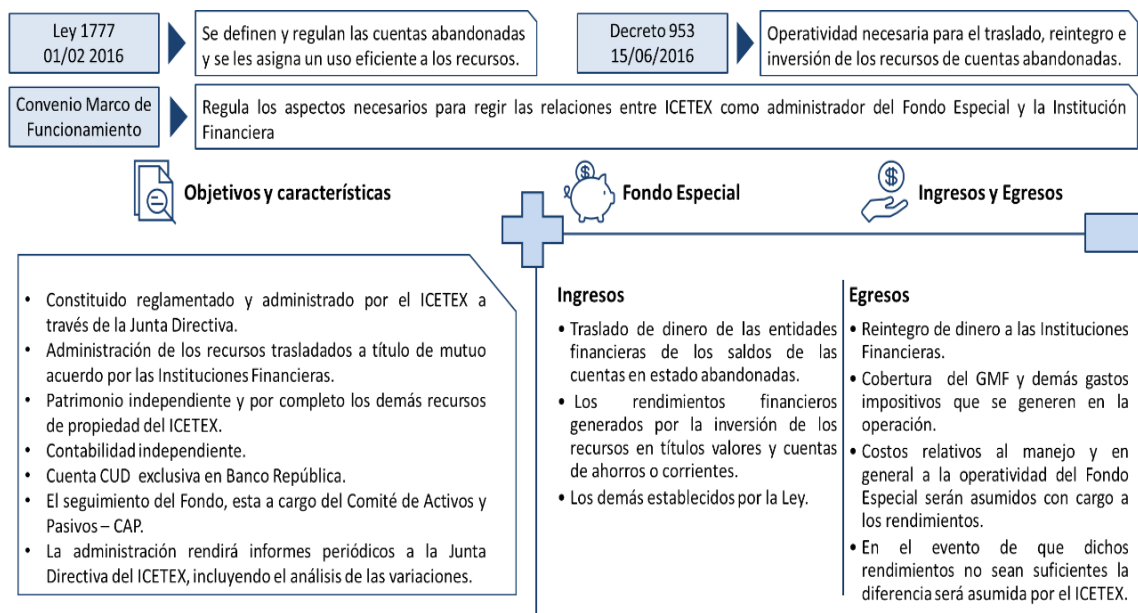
Ley 1777
01/02 2016

Se definen y regulan las cuentas abandonadas y se les asigna un uso eficiente a los recursos.

Decreto 953
15/06/2016

Operatividad necesaria para el traslado, reintegro e inversión de los recursos de cuentas abandonadas.

Convenio Marco de Funcionamiento

Regula los aspectos necesarios para regir las relaciones entre ICETEX como administrador del Fondo Especial y la Institución Financiera

Objetivos y características

Fondo Especial

Ingresos y Egresos

• Constituido reglamentado y administrado por el ICETEX a través de la Junta Directiva.
• Administración de los recursos trasladados a título de mutuo acuerdo por las Instituciones Financieras.
• Patrimonio independiente y por completo los demás recursos de propiedad del ICETEX.
• Contabilidad independiente.
• Cuenta CUD exclusiva en Banco República.
• El seguimiento del Fondo, esta a cargo del Comité de Activos y Pasivos – CAP.
• La administración rendirá informes periódicos a la Junta Directiva del ICETEX, incluyendo el análisis de las variaciones.

Ingresos
• Traslado de dinero de las entidades financieras de los saldos de las cuentas en estado abandonadas.
• Los rendimientos financieros generados por la inversión de los recursos en títulos valores y cuentas de ahorros o corrientes.
• Los demás establecidos por la Ley.

Egresos
• Reintegro de dinero a las Instituciones Financieras.
• Cobertura del GMF y demás gastos impositivos que se generen en la operación.
• Costos relativos al manejo y en general a la operatividad del Fondo Especial serán asumidos con cargo a los rendimientos.
• En el evento de que dichos rendimientos no sean suficientes la diferencia será asumida por el ICETEX.